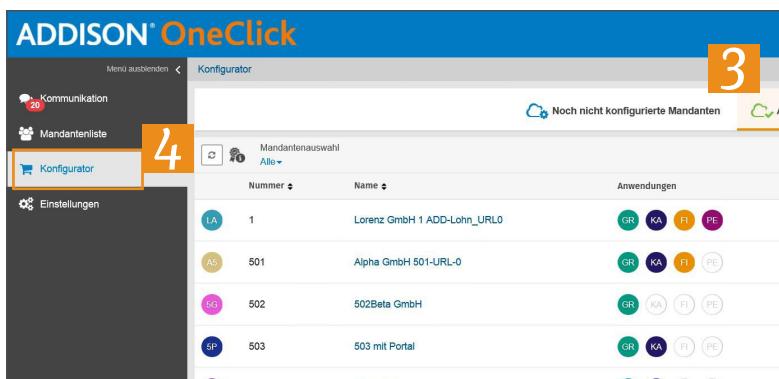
ADDISON® OneClick

Menü ausblenden <

20 Kommunikation

Mandantenliste

Konfigurator

Einstellungen

4

Konfigurator

3

Noch nicht konfigurierte Mandanten

Mandantenauswahl
Alle

| | Nummer | Name | Anwendungen |
|---|---|---|---|
| LA | 1 | Lorenz GmbH 1 ADD-Lohn_URL0 | GR KA FI PE |
| A5 | 501 | Alpha GmbH 501-URL-0 | GR KA FI PE |
| 5G | 502 | 502Beta GmbH | GR KA FI PE |
| 5P | 503 | 503 mit Portal | GR KA FI PE |